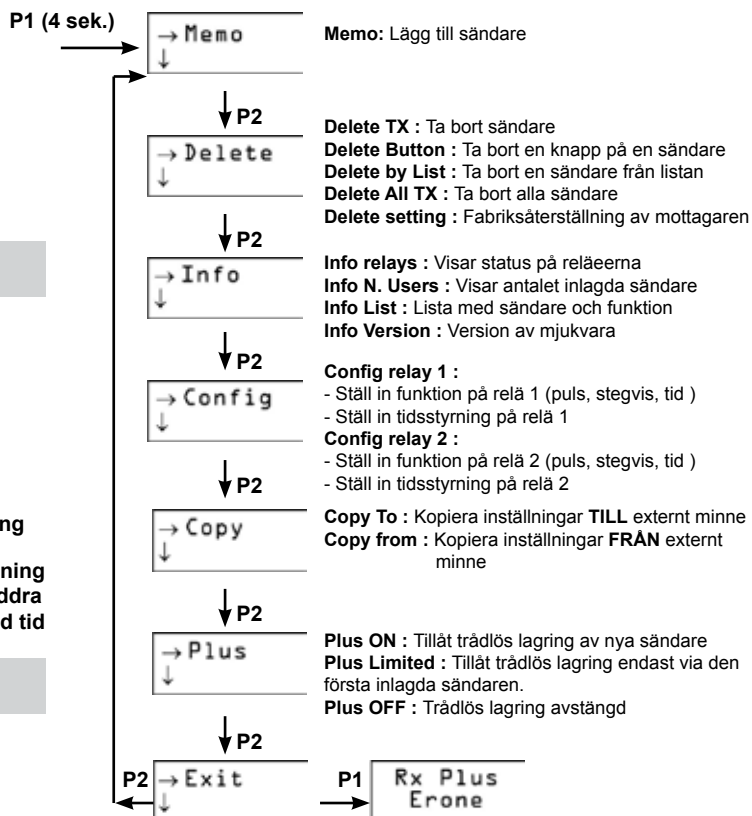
P1 (4 sek.)

→ Memo
↓

Memo: Lägg till sändare

P2

→ Delete
↓

Delete TX : Ta bort sändare
Delete Button : Ta bort en knapp på en sändare
Delete by List : Ta bort en sändare från listan
Delete All TX : Ta bort alla sändare
Delete setting : Fabriksåterställning av mottagaren

P2

→ Info
↓

Info relays : Visar status på reläerna
Info N. Users : Visar antalet inlagda sändare
Info List : Lista med sändare och funktion
Info Version : Version av mjukvara

P2

→ Config
↓

Config relay 1 :
- Ställ in funktion på relä 1 (puls, stegvis, tid )
- Ställ in tidsstyrning på relä 1
Config relay 2 :
- Ställ in funktion på relä 2 (puls, stegvis, tid )
- Ställ in tidsstyrning på relä 2

P2

→ Copy
↓

Copy To : Kopiera inställningar TILL externt minne
Copy from : Kopiera inställningar FRÅN externt minne

P2

→ Plus
↓

Plus ON : Tillåt trådlös lagring av nya sändare
Plus Limited : Tillåt trådlös lagring endast via den första inlagda sändaren.
Plus OFF : Trådlös lagring avstängd

P2

P2 → Exit
↓

P1 Rx Plus
Erone

ng

ning
ddra
d tid